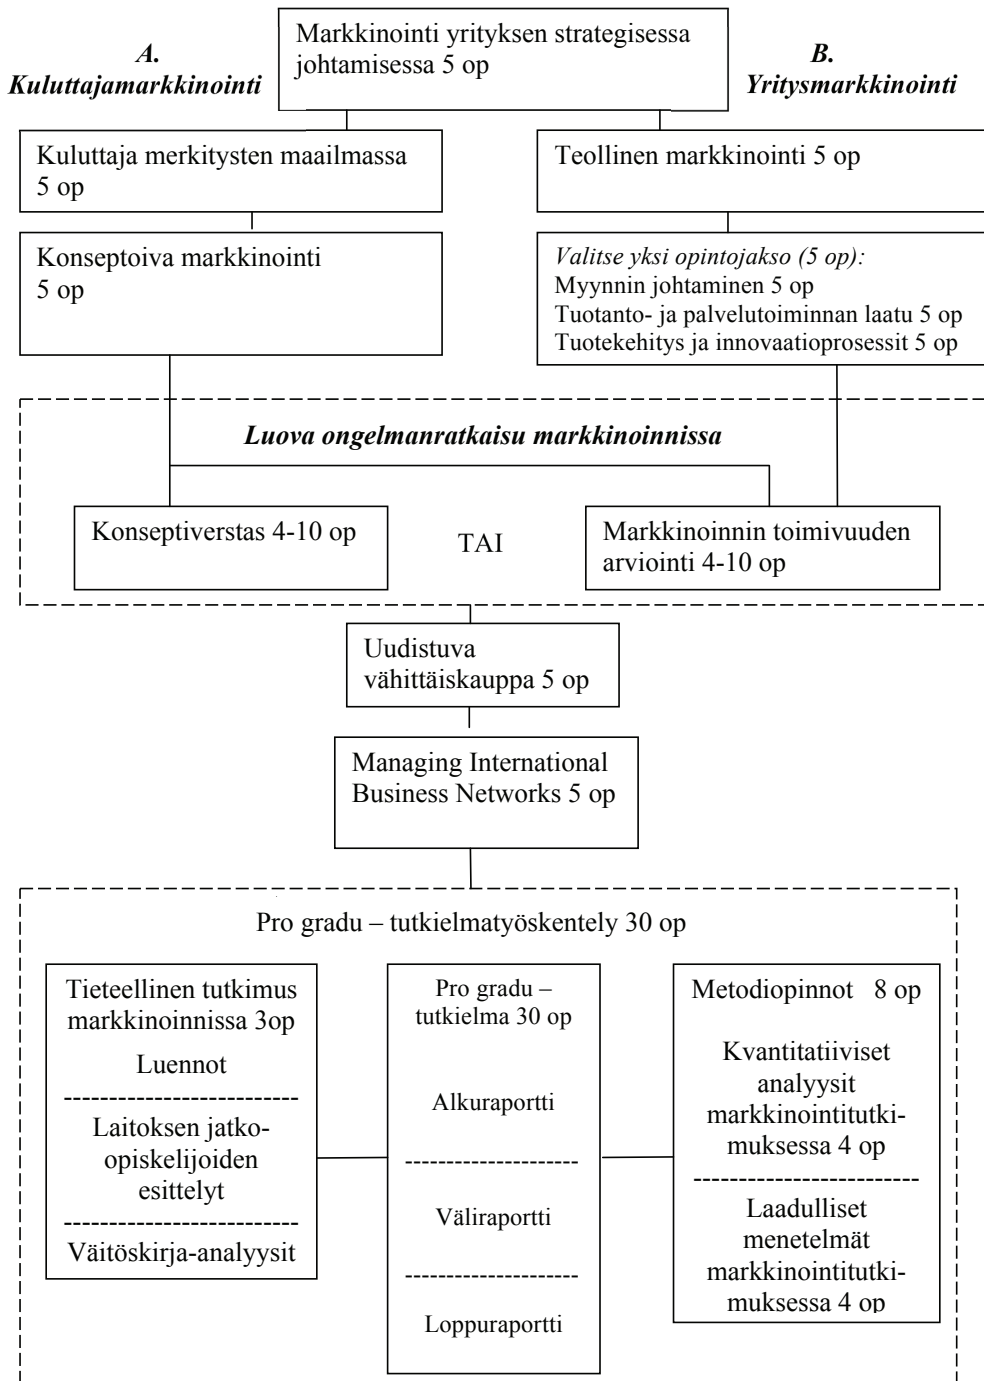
A.
Kuluttajamarkkinointi

Markkinointi yrityksen strategisessa johtamisessa 5 op

B.
Yritysmarkkinointi

Kuluttaja merkitysten maailmassa 5 op

Konseptoiva markkinointi 5 op

Teollinen markkinointi 5 op

Valitse yksi opintojakso (5 op):
Myynnin johtaminen 5 op
Tuotanto- ja palvelutoiminnan laatu 5 op
Tuotekehitys ja innovaatioprosessit 5 op

Luova ongelmanratkaisu markkinoinnissa

Konseptiverstas 4-10 op

TAI

Markkinoinnin toimivuuden arviointi 4-10 op

Uudistuva vähittäiskauppa 5 op

Managing International Business Networks 5 op

Pro gradu – tutkielmatyöskentely 30 op

Tieteellinen tutkimus markkinoinnissa 3op
Luennot
Laitoksen jatko-opiskelijoiden esittelyt
Väitöskirja-analyysit

Pro gradu – tutkielma 30 op
Alkuraportti
Väliraportti
Loppuraportti

Metodiopinnot 8 op
Kvantitatiiviset analyysit markkinointitutkimuksessa 4 op
Laadulliset menetelmät markkinointitutkimuksessa 4 op